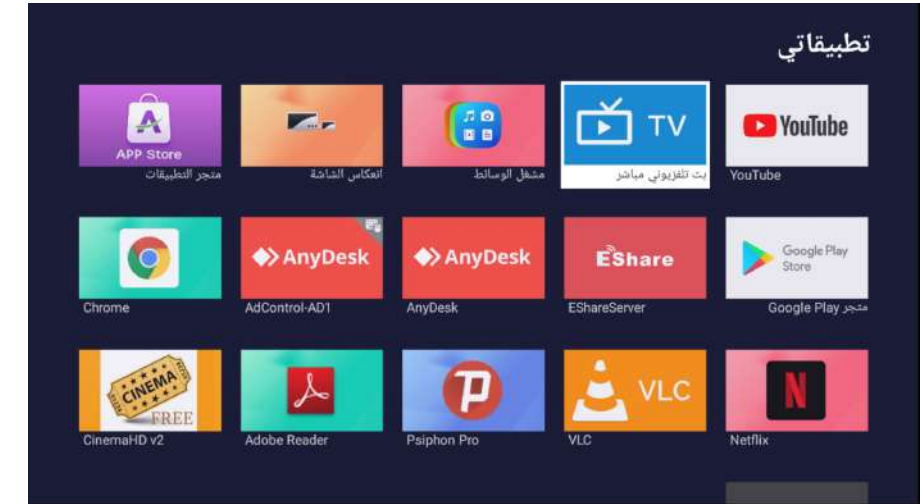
تطبيقاتي

YouTube
YouTube

TV
بث تلفزيوني مباشر

مشغل الوسائط

انعكاس الشاشة

APP Store
متجر التطبيقات

Google Play Store
متجر Google Play

EShare
EShareServer

AnyDesk
AnyDesk

AnyDesk
AdControl-AD1

Chrome

N
Netflix

VLC
VLC

Psiphon Pro

Adobe Reader

CINEMA FREE
CinemaHD v2